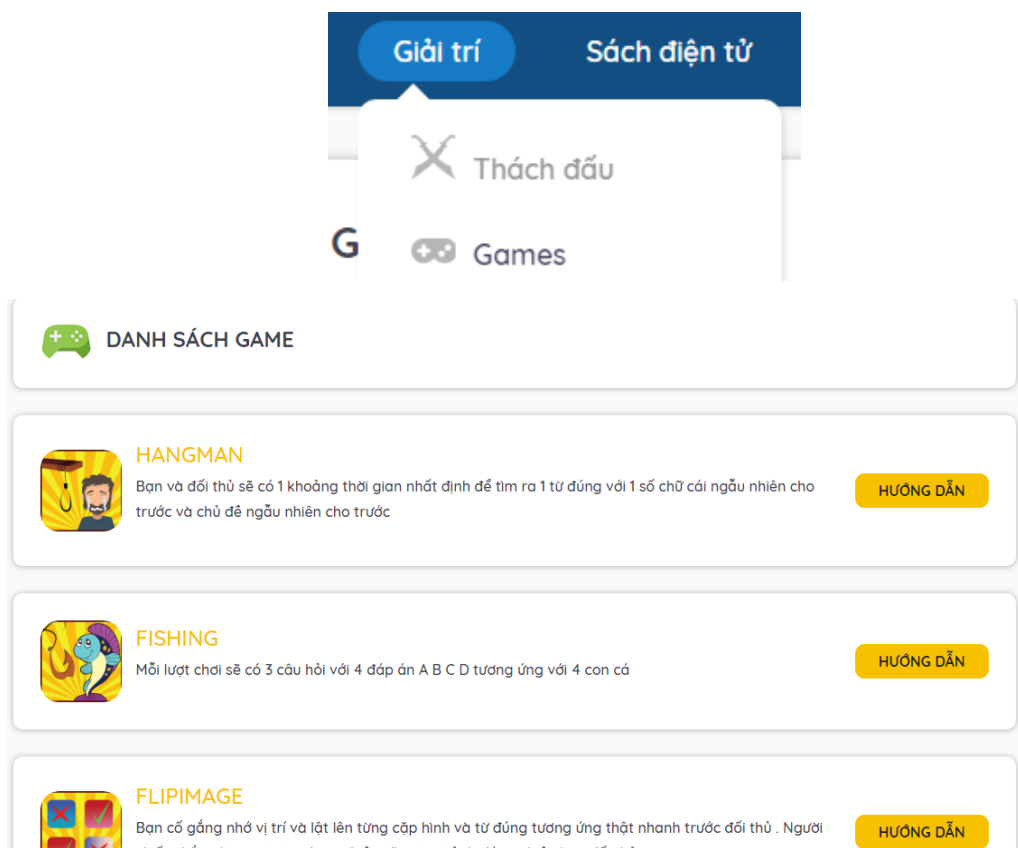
Giải trí

Sách điện tử

Thách đấu

G

Games

DANH SÁCH GAME

HANGMAN

Bạn và đối thủ sẽ có 1 khoảng thời gian nhất định để tìm ra 1 từ đúng với 1 số chữ cái ngẫu nhiên cho trước và chủ đề ngẫu nhiên cho trước

HƯỚNG DẪN

FISHING

Mỗi lượt chơi sẽ có 3 câu hỏi với 4 đáp án A B C D tương ứng với 4 con cá

HƯỚNG DẪN

FLIPIMAGE

Bạn cố gắng nhớ vị trí và lật lên từng cặp hình và từ đúng tương ứng thật nhanh trước đối thủ . Người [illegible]

HƯỚNG DẪN